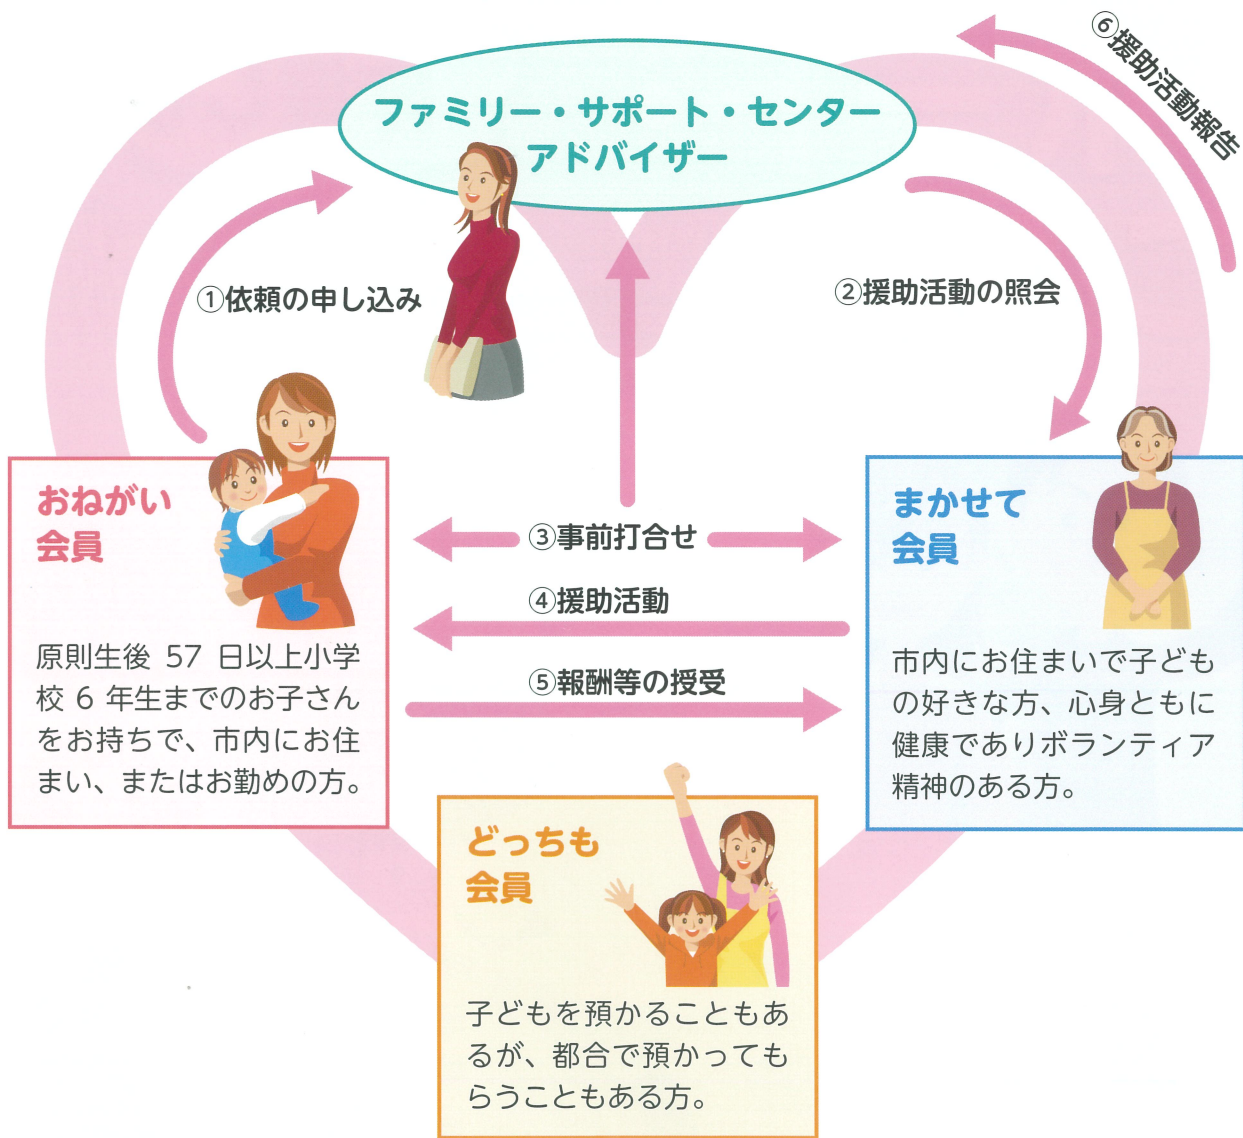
ファミリー・サポート・センター
アドバイザー

⑥援助活動報告

①依頼の申し込み

②援助活動の照会

おねがい
会員

原則生後 57 日以上小学校 6 年生までのお子さんをお持ちで、市内にお住まい、またはお勤めの方。

③事前打合せ

④援助活動

⑤報酬等の授受

まかせて
会員

市内にお住まいで子どもの好きな方、心身ともに健康でありボランティア精神のある方。

どっちも
会員

子どもを預かることもあるが、都合で預かってもらうこともある方。